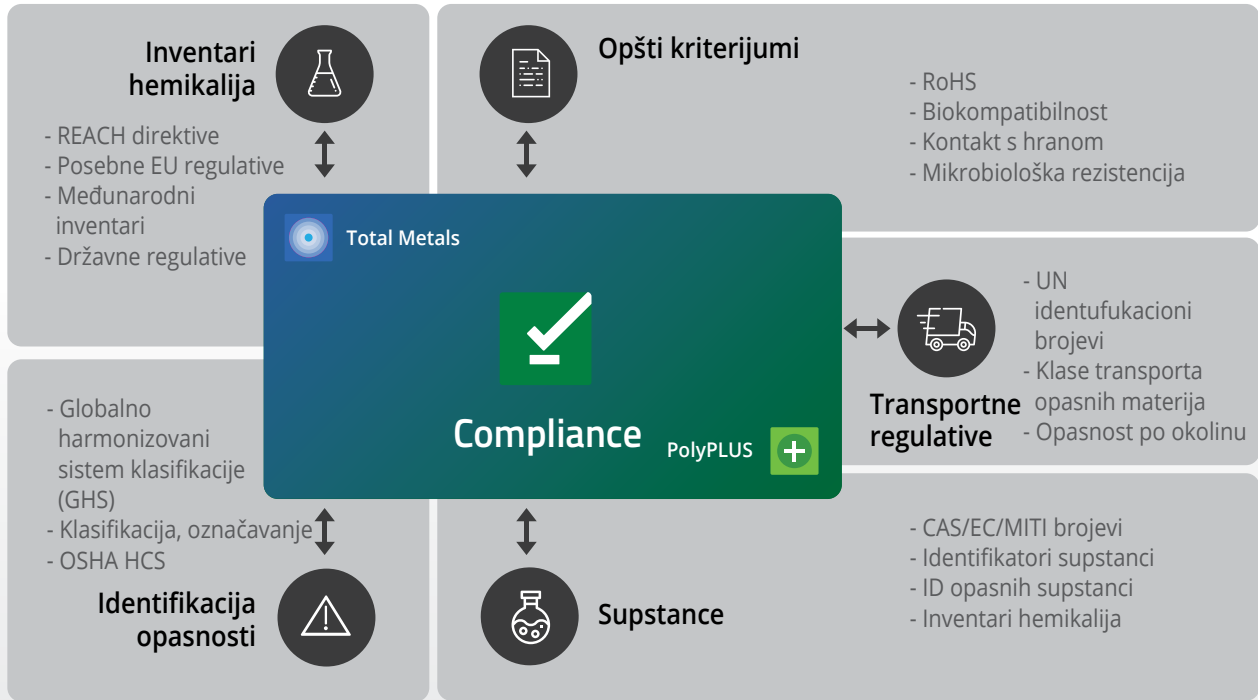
Inventari hemikalija

- REACH direktive
- Posebne EU regulative
- Međunarodni inventari
- Državne regulative

Opšti kriterijumi

- RoHS
- Biokompatibilnost
- Kontakt s hranom
- Mikrobiološka rezistencija

Total Metals

Compliance

PolyPLUS

- UN identufukacioni brojevi
- Klase transporta opasnih materija
- Opasnost po okolinu

Transportne regulative

- Globalno harmonizovani sistem klasifikacije (GHS)
- Klasifikacija, označavanje
- OSHA HCS

Identifikacija opasnosti

- CAS/EC/MITI brojevi
- Identifikatori supstanci
- ID opasnih supstanci
- Inventari hemikalija

Supstance